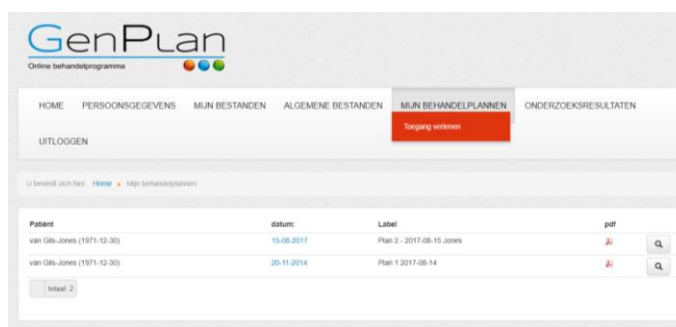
GenPLan
Online behandelprogramma

HOME PERSOONSGEGEVENS MIJN BESTANDEN ALGEMENE BESTANDEN MIJN BEHANDELPLANNEN ONDERZOEKSRESULTATEN

Toegang verlenen

UITLOGGEN

U bevindt zich hier: Home » Mijn behandelplannen

| Patiënt | datum: | Label | pdf | |
|---|---|---|---|---|
| van Gils-Jones (1971-12-30) | 15-08-2017 | Plan 2 - 2017-08-15 Jones | | |
| van Gils-Jones (1971-12-30) | 20-11-2014 | Plan 1 2017-08-14 | | |

totaal: 2